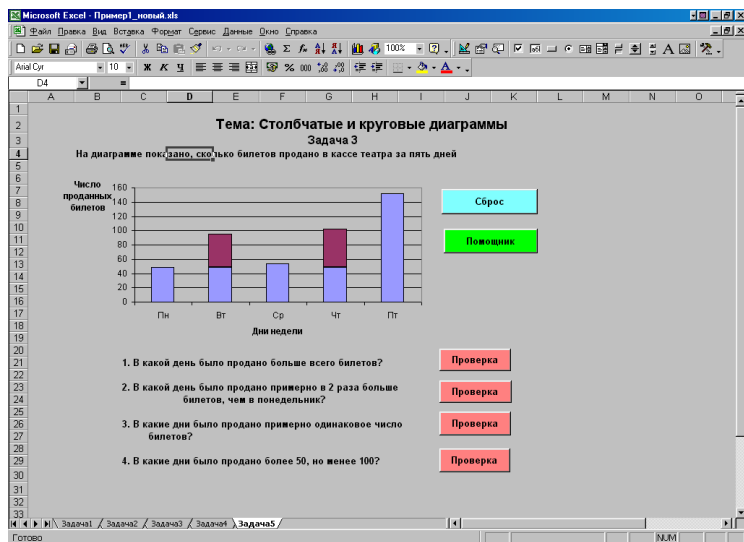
Microsoft Excel - Пример1_новый.xls

Файл Правка Вид Вставка Формат Сервис Данные Окно Справка

Arial Cyr 10 Ж К Ч 100% % 000

D4 =

A B C D E F G H I J K L M N O

Тема: Столбчатые и круговые диаграммы

Задача 3

На диаграмме показано, сколько билетов продано в кассе театра за пять дней

Число проданных билетов

160
140
120
100
80
60
40
20
0

Пн Вт Ср Чт Пт

Дни недели

Сброс

Помощник

1. В какой день было продано больше всего билетов?

Проверка

2. В какой день было продано примерно в 2 раза больше билетов, чем в понедельник?

Проверка

3. В какие дни было продано примерно одинаковое число билетов?

Проверка

4. В какие дни было продано более 50, но менее 100?

Проверка

Задача1 Задача2 Задача3 Задача4 Задача5

Готово NUM